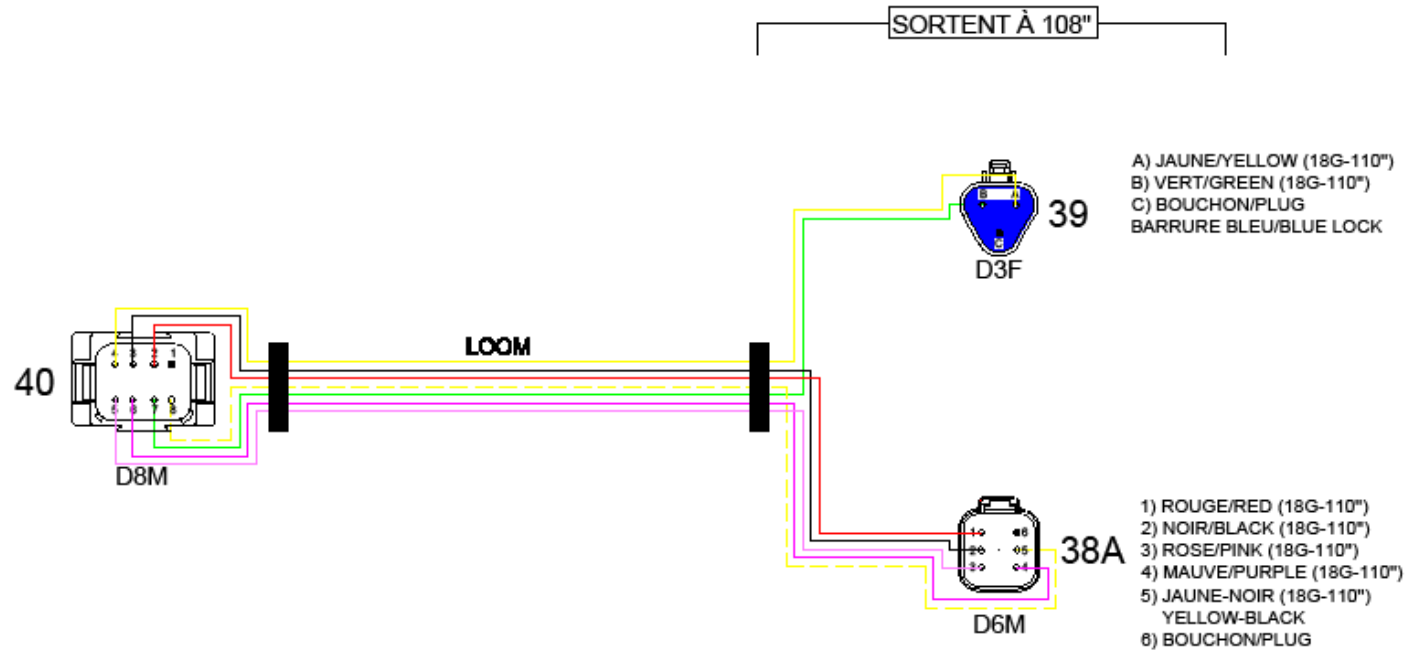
SORTENT À 108"

A) JAUNE/YELLOW (18G-110")
B) VERT/GREEN (18G-110")
C) BOUCHON/PLUG
BARRURE BLEU/BLUE LOCK

B A
C

39

D3F

LOOM

4 3 2 1
5 6 7 8

40

D8M

1 6
2 5
3 4

38A

D6M

1) ROUGE/RED (18G-110")
2) NOIR/BLACK (18G-110")
3) ROSE/PINK (18G-110")
4) MAUVE/PURPLE (18G-110")
5) JAUNE-NOIR (18G-110")
YELLOW-BLACK
6) BOUCHON/PLUG